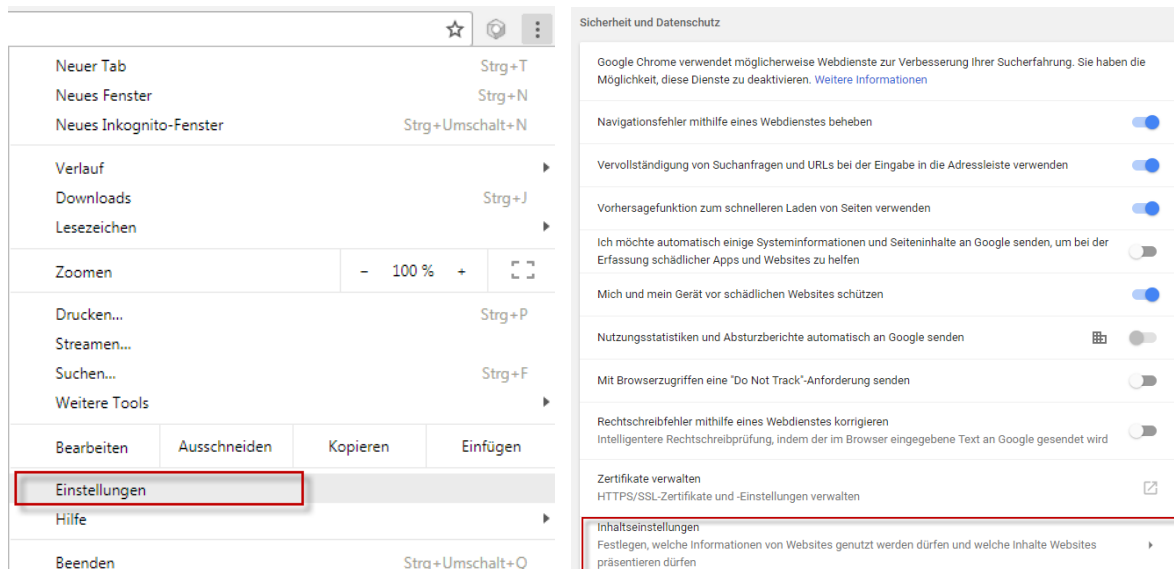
Neuer Tab Strg+T
Neues Fenster Strg+N
Neues Inkognito-Fenster Strg+Umschalt+N

Verlauf
Downloads Strg+J
Lesezeichen

Zoomen – 100 % +

Drucken... Strg+P
Streamen...
Suchen... Strg+F
Weitere Tools

| Bearbeiten | Ausschneiden | Kopieren | Einfügen |
|---|---|---|---|

Einstellungen
Hilfe

Beenden Strg+Umschalt+Q

Sicherheit und Datenschutz

Google Chrome verwendet möglicherweise Webdienste zur Verbesserung Ihrer Sucherfahrung. Sie haben die Möglichkeit, diese Dienste zu deaktivieren. Weitere Informationen

Navigationsfehler mithilfe eines Webdienstes beheben

Vervollständigung von Suchanfragen und URLs bei der Eingabe in die Adressleiste verwenden

Vorhersagefunktion zum schnelleren Laden von Seiten verwenden

Ich möchte automatisch einige Systeminformationen und Seiteninhalte an Google senden, um bei der Erfassung schädlicher Apps und Websites zu helfen

Mich und mein Gerät vor schädlichen Websites schützen

Nutzungsstatistiken und Absturzberichte automatisch an Google senden

Mit Browserzugriffen eine "Do Not Track"-Anforderung senden

Rechtschreibfehler mithilfe eines Webdienstes korrigieren
Intelligentere Rechtschreibprüfung, indem der im Browser eingegebene Text an Google gesendet wird

Zertifikate verwalten
HTTPS/SSL-Zertifikate und -Einstellungen verwalten

Inhaltseinstellungen
Festlegen, welche Informationen von Websites genutzt werden dürfen und welche Inhalte Websites präsentieren dürfen